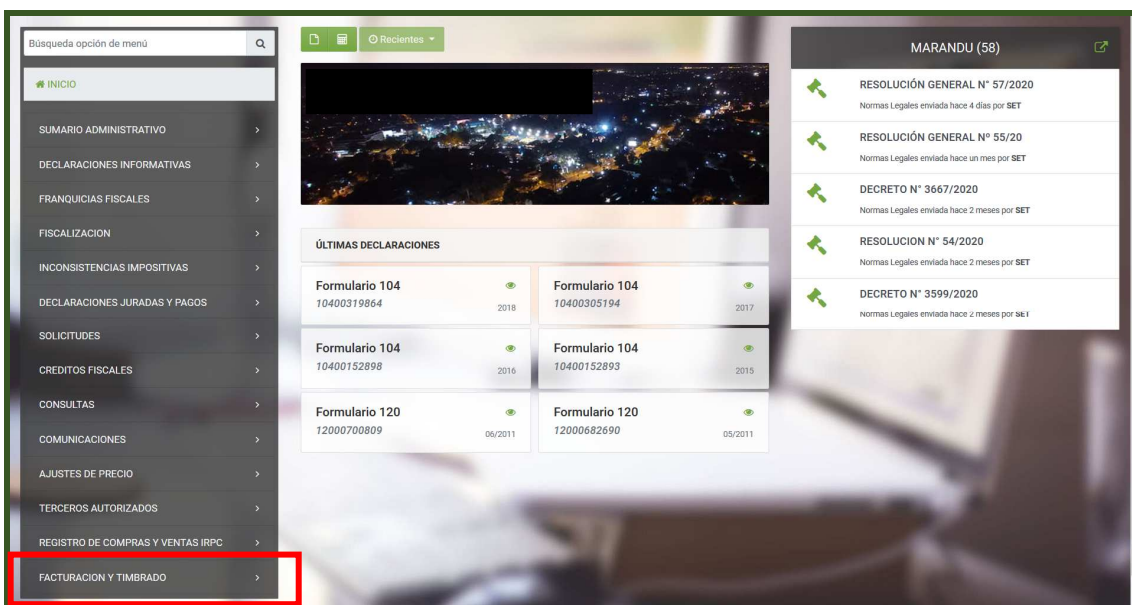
Búsqueda opción de menú

INICIO

SUMARIO ADMINISTRATIVO
DECLARACIONES INFORMATIVAS
FRANQUICIAS FISCALES
FISCALIZACION
INCONSISTENCIAS IMPOSITIVAS
DECLARACIONES JURADAS Y PAGOS
SOLICITUDES
CREDITOS FISCALES
CONSULTAS
COMUNICACIONES
AJUSTES DE PRECIO
TERCEROS AUTORIZADOS
REGISTRO DE COMPRAS Y VENTAS IRPC
FACTURACION Y TIMBRADO

Recientes

ÚLTIMAS DECLARACIONES

Formulario 104
10400319864
2018

Formulario 104
10400305194
2017

Formulario 104
10400152898
2016

Formulario 104
10400152893
2015

Formulario 120
12000700809
06/2011

Formulario 120
12000682690
05/2011

MARANDU (58)

RESOLUCIÓN GENERAL N° 57/2020
Normas Legales enviada hace 4 días por SET

RESOLUCIÓN GENERAL Nº 55/20
Normas Legales enviada hace un mes por SET

DECRETO N° 3667/2020
Normas Legales enviada hace 2 meses por SET

RESOLUCION N° 54/2020
Normas Legales enviada hace 2 meses por SET

DECRETO N° 3599/2020
Normas Legales enviada hace 2 meses por SET